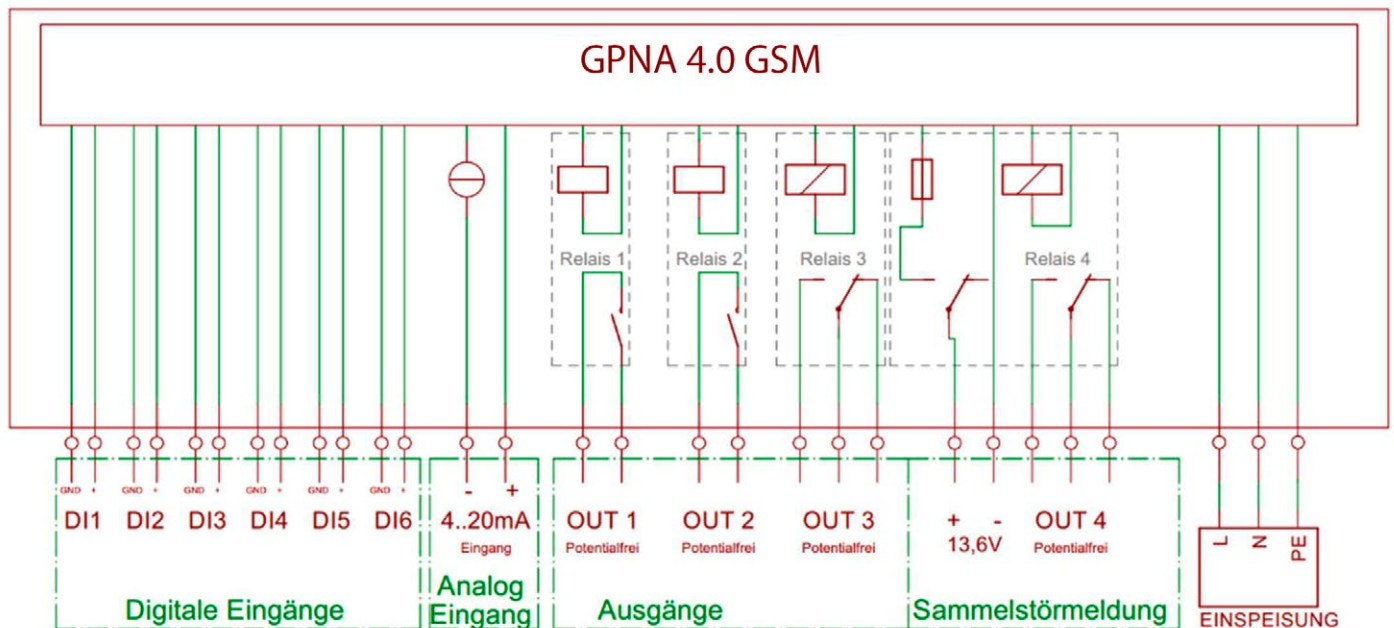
GPNA 4.0 GSM

Relais 1
Relais 2
Relais 3
Relais 4

GND + GND + GND + GND + GND + GND +
DI1 DI2 DI3 DI4 DI5 DI6
Digitale Eingänge

- +
4..20mA
Eingang
Analog Eingang

OUT 1
Potentialfrei
OUT 2
Potentialfrei
OUT 3
Potentialfrei
Ausgänge

+ -
13,6V
OUT 4
Potentialfrei
Sammelstörmeldung

L N PE
EINSPEISUNG